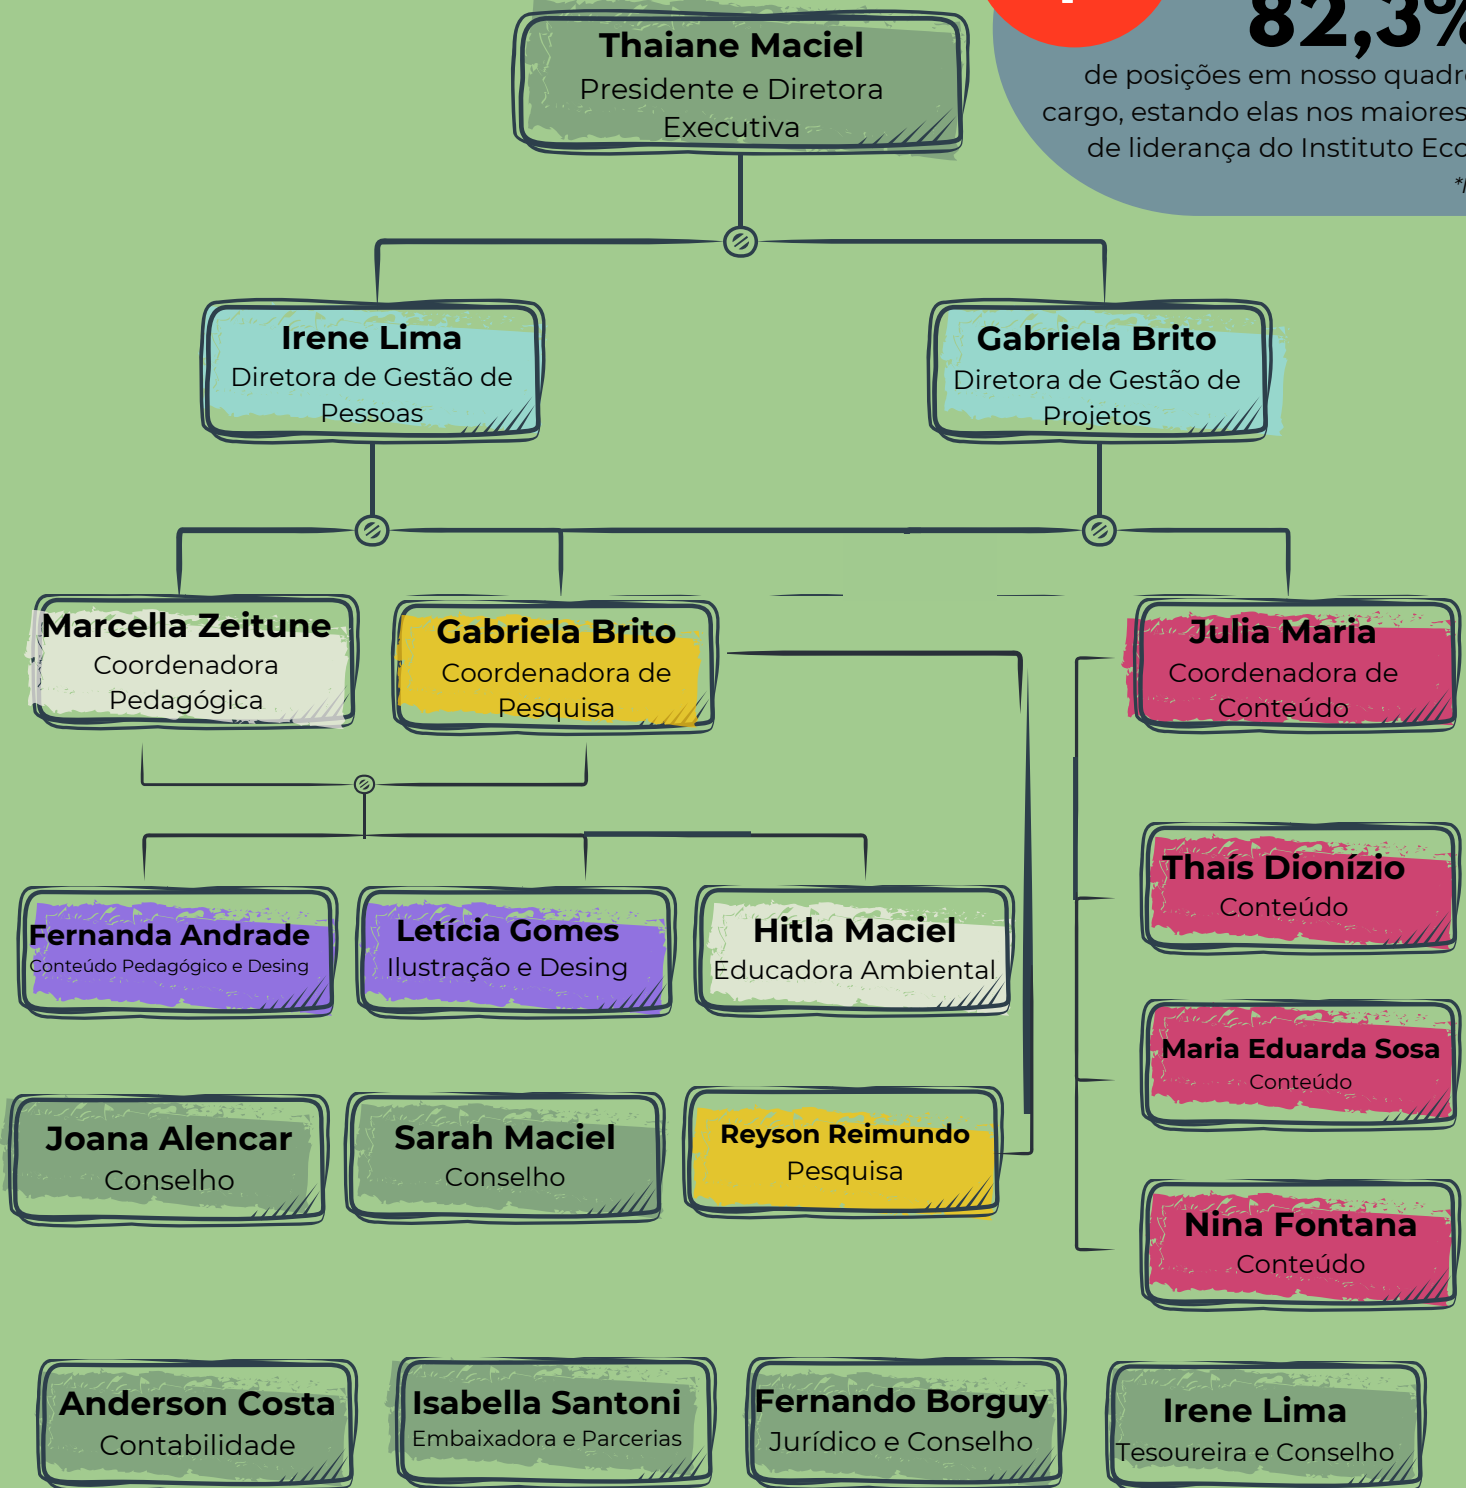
82,3%
de posições em nosso quadr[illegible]
cargo, estando elas nos maiores
de liderança do Instituto Ec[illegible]
*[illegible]

Thaiane Maciel
Presidente e Diretora Executiva

Irene Lima
Diretora de Gestão de Pessoas

Gabriela Brito
Diretora de Gestão de Projetos

Marcella Zeitune
Coordenadora Pedagógica

Gabriela Brito
Coordenadora de Pesquisa

Julia Maria
Coordenadora de Conteúdo

Thaís Dionízio
Conteúdo

Fernanda Andrade
Conteúdo Pedagógico e Desing

Letícia Gomes
Ilustração e Desing

Hitla Maciel
Educadora Ambiental

Maria Eduarda Sosa
Conteúdo

Joana Alencar
Conselho

Sarah Maciel
Conselho

Reyson Reimundo
Pesquisa

Nina Fontana
Conteúdo

Anderson Costa
Contabilidade

Isabella Santoni
Embaixadora e Parcerias

Fernando Borguy
Jurídico e Conselho

Irene Lima
Tesoureira e Conselho